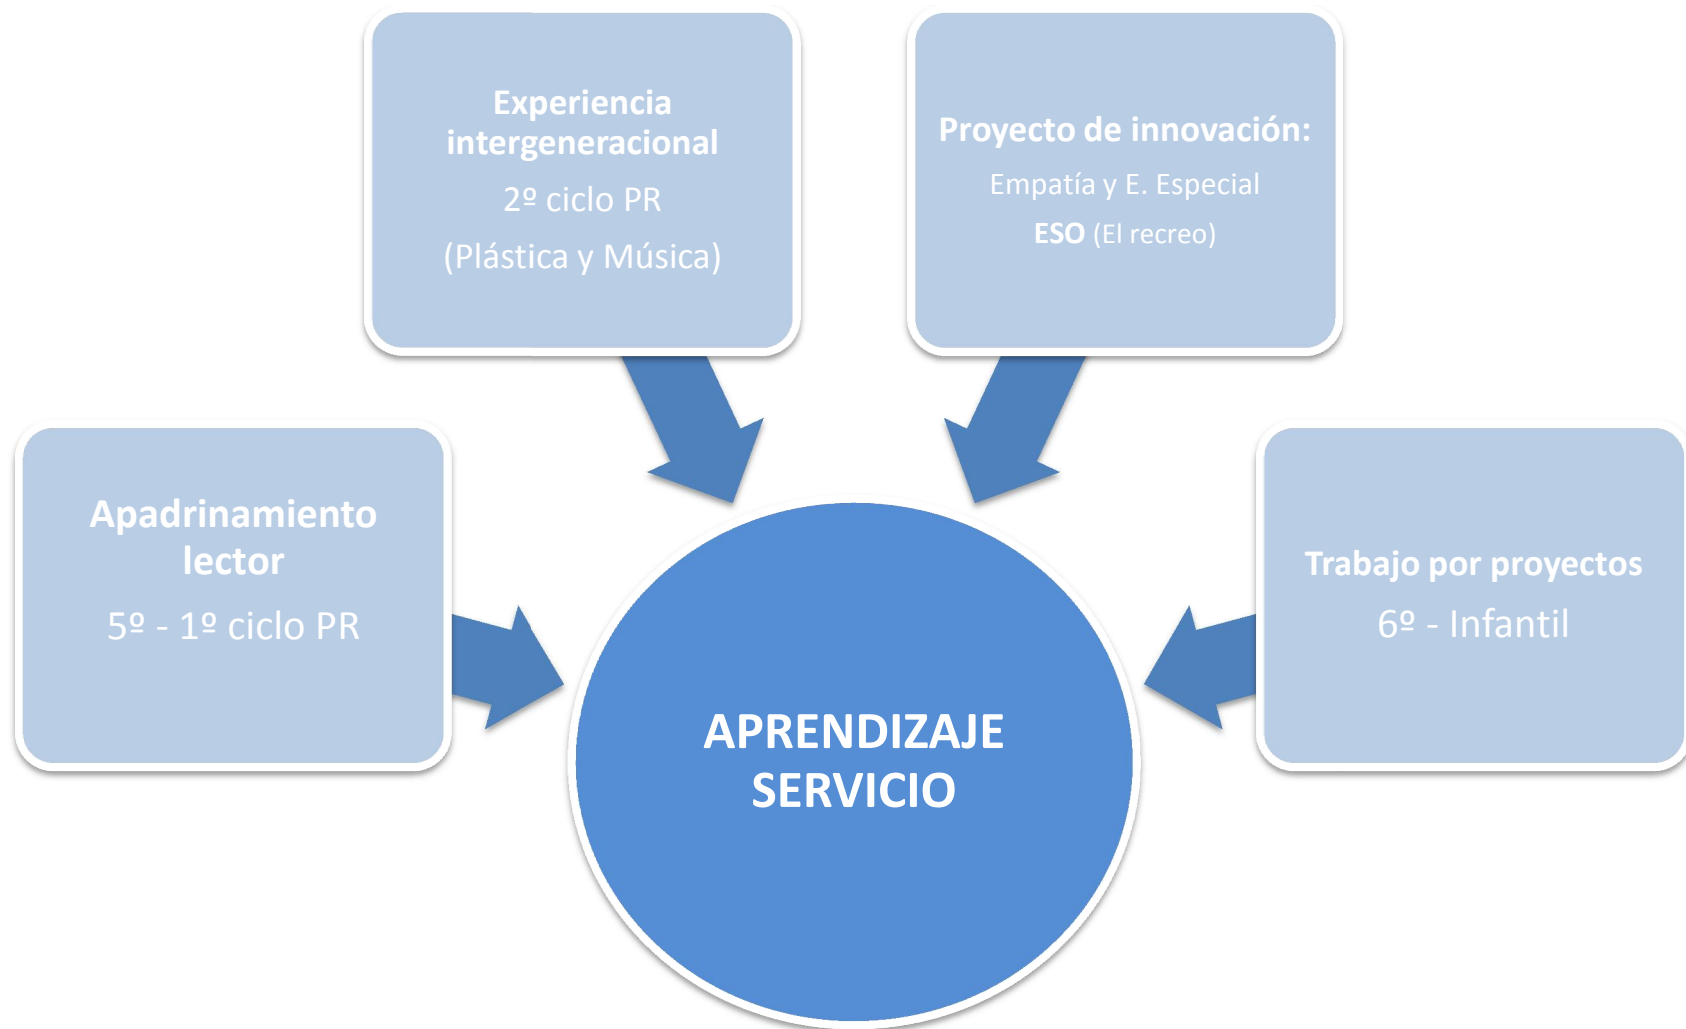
Experiencia intergeneracional

2º ciclo PR

(Plástica y Música)

Proyecto de innovación:

Empatía y E. Especial

ESO (El recreo)

Apadrinamiento lector

5º - 1º ciclo PR

Trabajo por proyectos

6º - Infantil

APRENDIZAJE SERVICIO